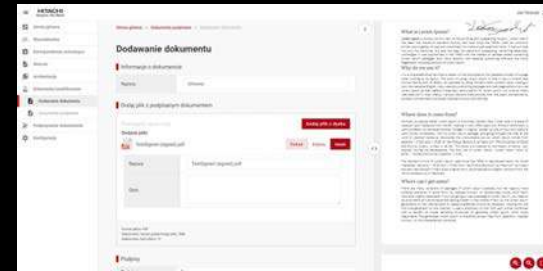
HITACHI

Dodawanie dokumentu

Informacje o dokumencie

Nazwa

Dodaj plik z podpisanym dokumentem

Dodaj plik z dysku

Testdpsevt signed.pdf

Nazwa

Testdpsevt signed.pdf

Opis

Podpisy

What is Lorem Ipsum?

Why do we use it?

Where does it come from?

Where can I get some?

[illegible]